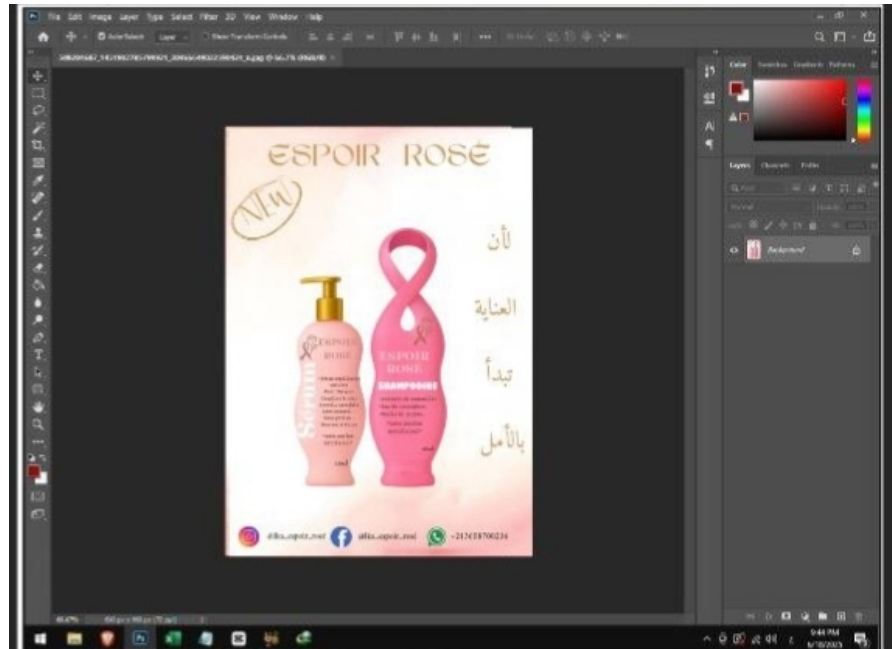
File Edit Image Layer Type Select Filter 3D View Window Help

ESPOIR ROSE

NEW

لأن

العناية

تبدأ

بالأمل

ESPOIR ROSE

Serum

ESPOIR ROSE

SHAMPOOING

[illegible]

+212658700234

Color Swatches Gradients Patterns

Layers Channels Paths

Background

9:44 PM